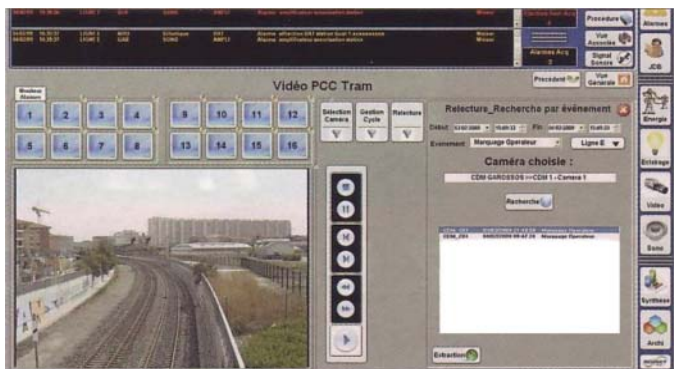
Vidéo PCC Tram

Mosaïque Alarmes

1 2 3 4 9 10 11 12
5 6 7 8 13 14 15 16

Sélection Caméra
Gestion Cycle
Relecture

Relecture_Recherche par évènement

Début
Fin
Evenement Marquage Operateur
Ligne E

Caméra choisie

CDM GAROSSOS => CDM 1 - Camera 1

Recherche

Extraction

Procedure
Vue Associée
Signal Sonore
Précédent
Vue Générale
Alarmes Acq

Alarmes
JCB
Energie
Eclairage
Vidéo
Sono
Synthèse
Archi